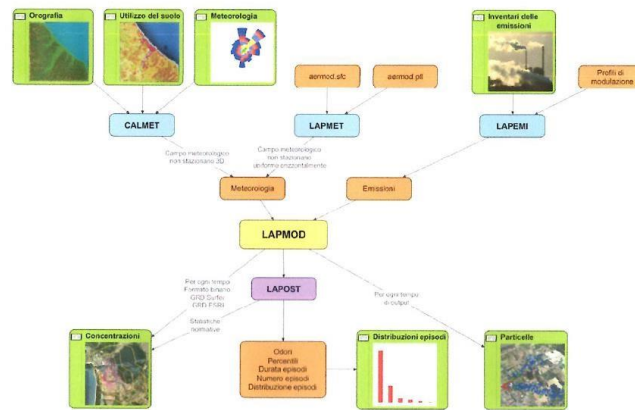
Orografia

Utilizzo del suolo

Meteorologia

Inventari delle emissioni

aermod.sfc

aermod.pfl

Profili di modulazione

CALMET

LAPMET

LAPEMI

Campo meteorologico non stazionario 3D

Campo meteorologico non stazionario uniforme orizzontalmente

Meteorologia

Emissioni

LAPMOD

Per ogni tempo Formato binario GRD Surfer GRD ESRI

LAPOST

Per ogni tempo di output

Statistiche normative

Concentrazioni

Odori Percentili Durata episodi Numero episodi Distribuzione episodi

Distribuzioni episodi

Particelle